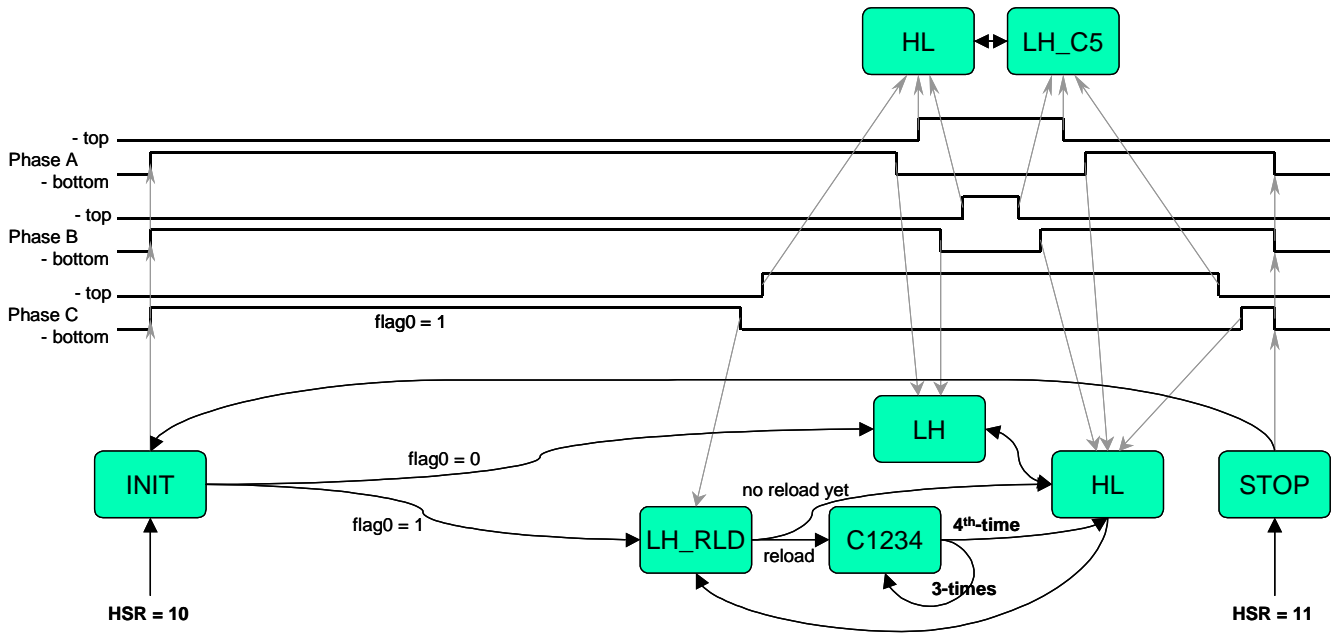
HL
LH_C5

- top
Phase A
- bottom

- top
Phase B
- bottom

- top
Phase C
- bottom

flag0 = 1

LH

flag0 = 0

INIT

HL

STOP

no reload yet

flag0 = 1

LH_RLD

C1234

$4^{th}$-time

reload

3-times

HSR = 10

HSR = 11